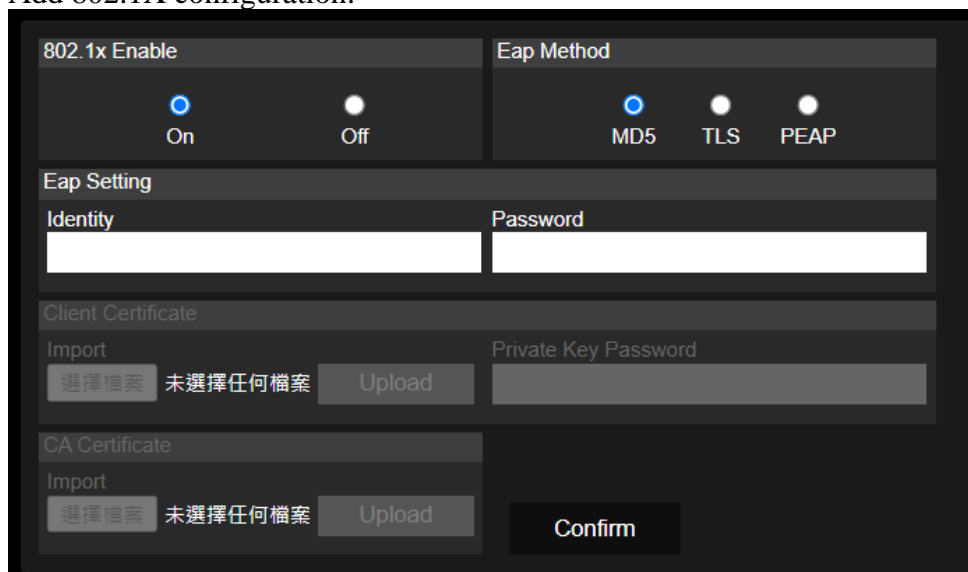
Add 802.1X configuration.

802.1x Enable

On Off

Eap Method

MD5 TLS PEAP

Eap Setting

Identity

Password

Client Certificate

Import

選擇檔案 未選擇任何檔案 Upload

Private Key Password

CA Certificate

Import

選擇檔案 未選擇任何檔案 Upload

Confirm